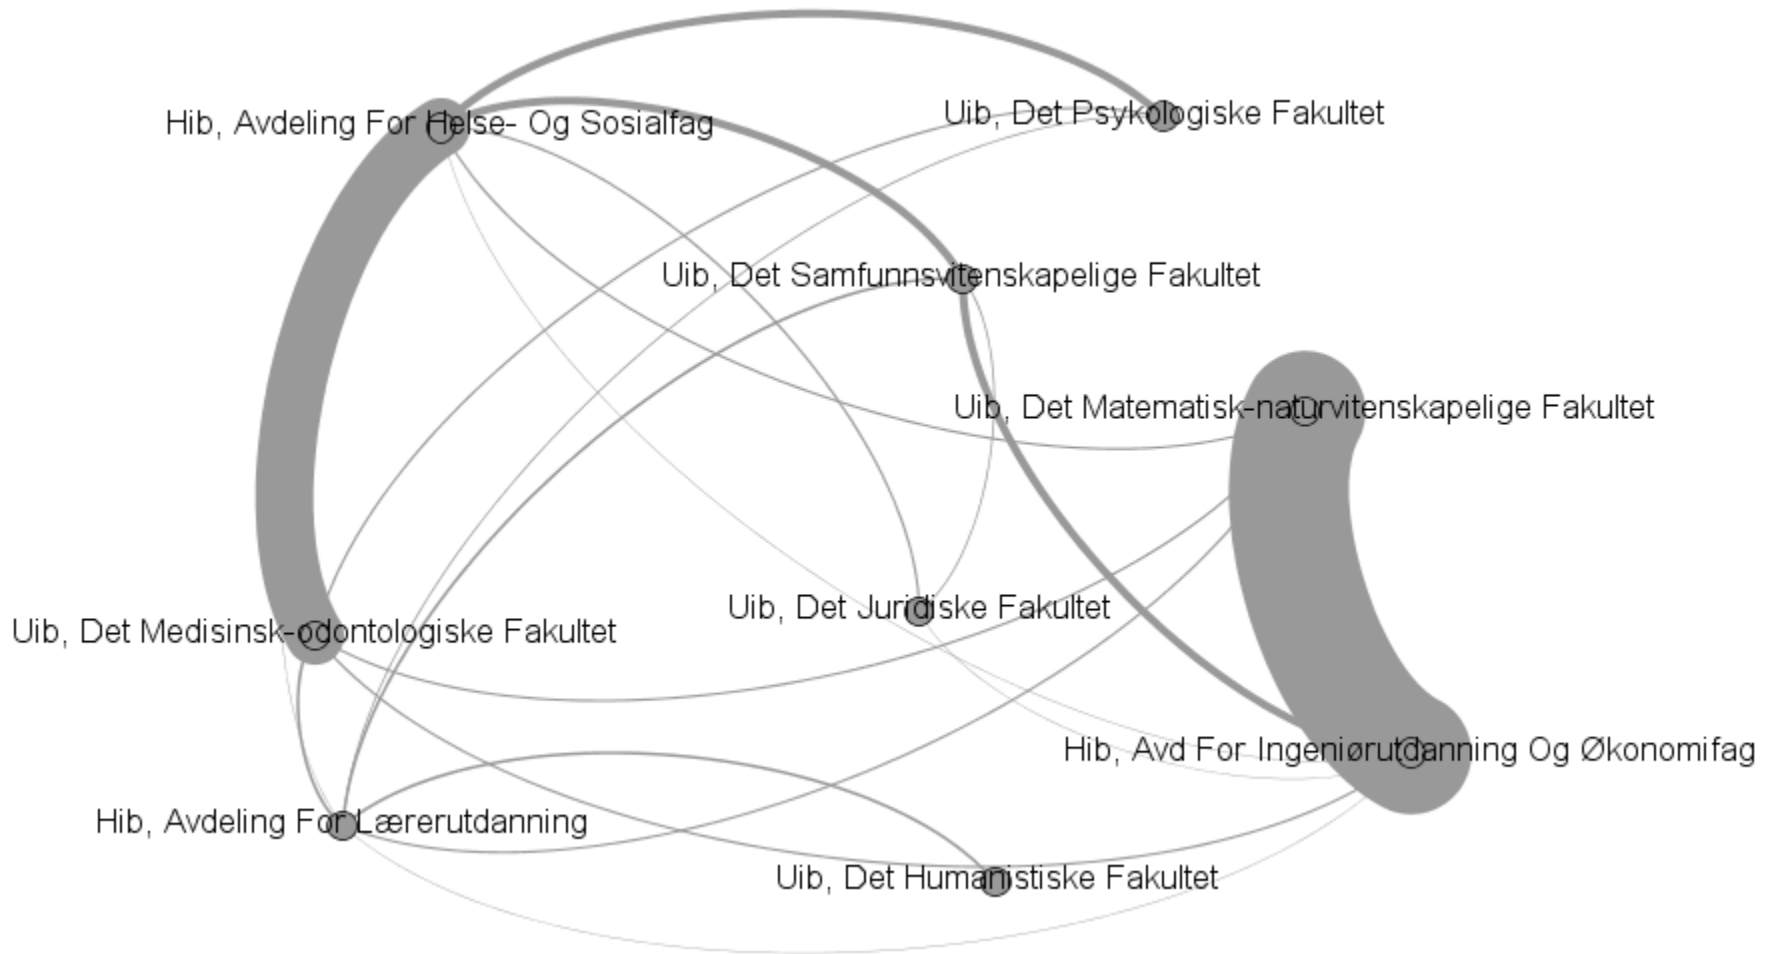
Hib, Avdeling For Helse- Og Sosialfag
Uib, Det Psykologiske Fakultet
Uib, Det Samfunnsvitenskapelige Fakultet
Uib, Det Matematisk-naturvitenskapelige Fakultet
Uib, Det Juridiske Fakultet
Uib, Det Medisinsk-odontologiske Fakultet
Hib, Avd For Ingeniørutdanning Og Økonomifag
Hib, Avdeling For Lærerutdanning
Uib, Det Humanistiske Fakultet